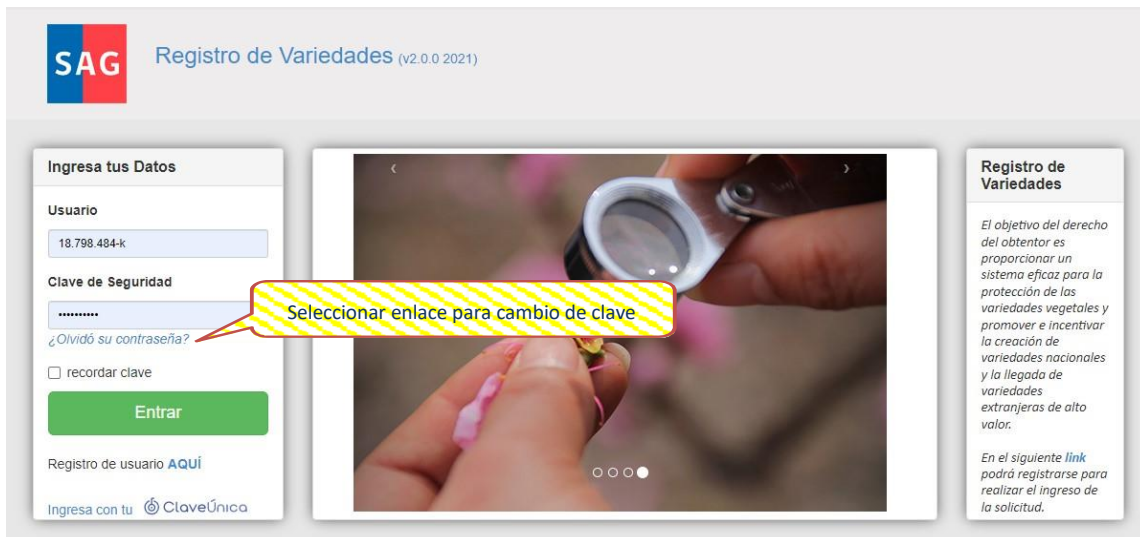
SAG

Registro de Variedades (v2.0.0 2021)

Ingresa tus Datos

Usuario

18.798.484-k

Clave de Seguridad

••••••••••

¿Olvidó su contraseña?

Seleccionar enlace para cambio de clave

recordar clave

Entrar

Registro de usuario AQUÍ

Ingresa con tu ClaveÚnica

‹ ›

Registro de Variedades

El objetivo del derecho del obtentor es proporcionar un sistema eficaz para la protección de las variedades vegetales y promover e incentivar la creación de variedades nacionales y la llegada de variedades extranjeras de alto valor.

En el siguiente link podrá registrarse para realizar el ingreso de la solicitud.